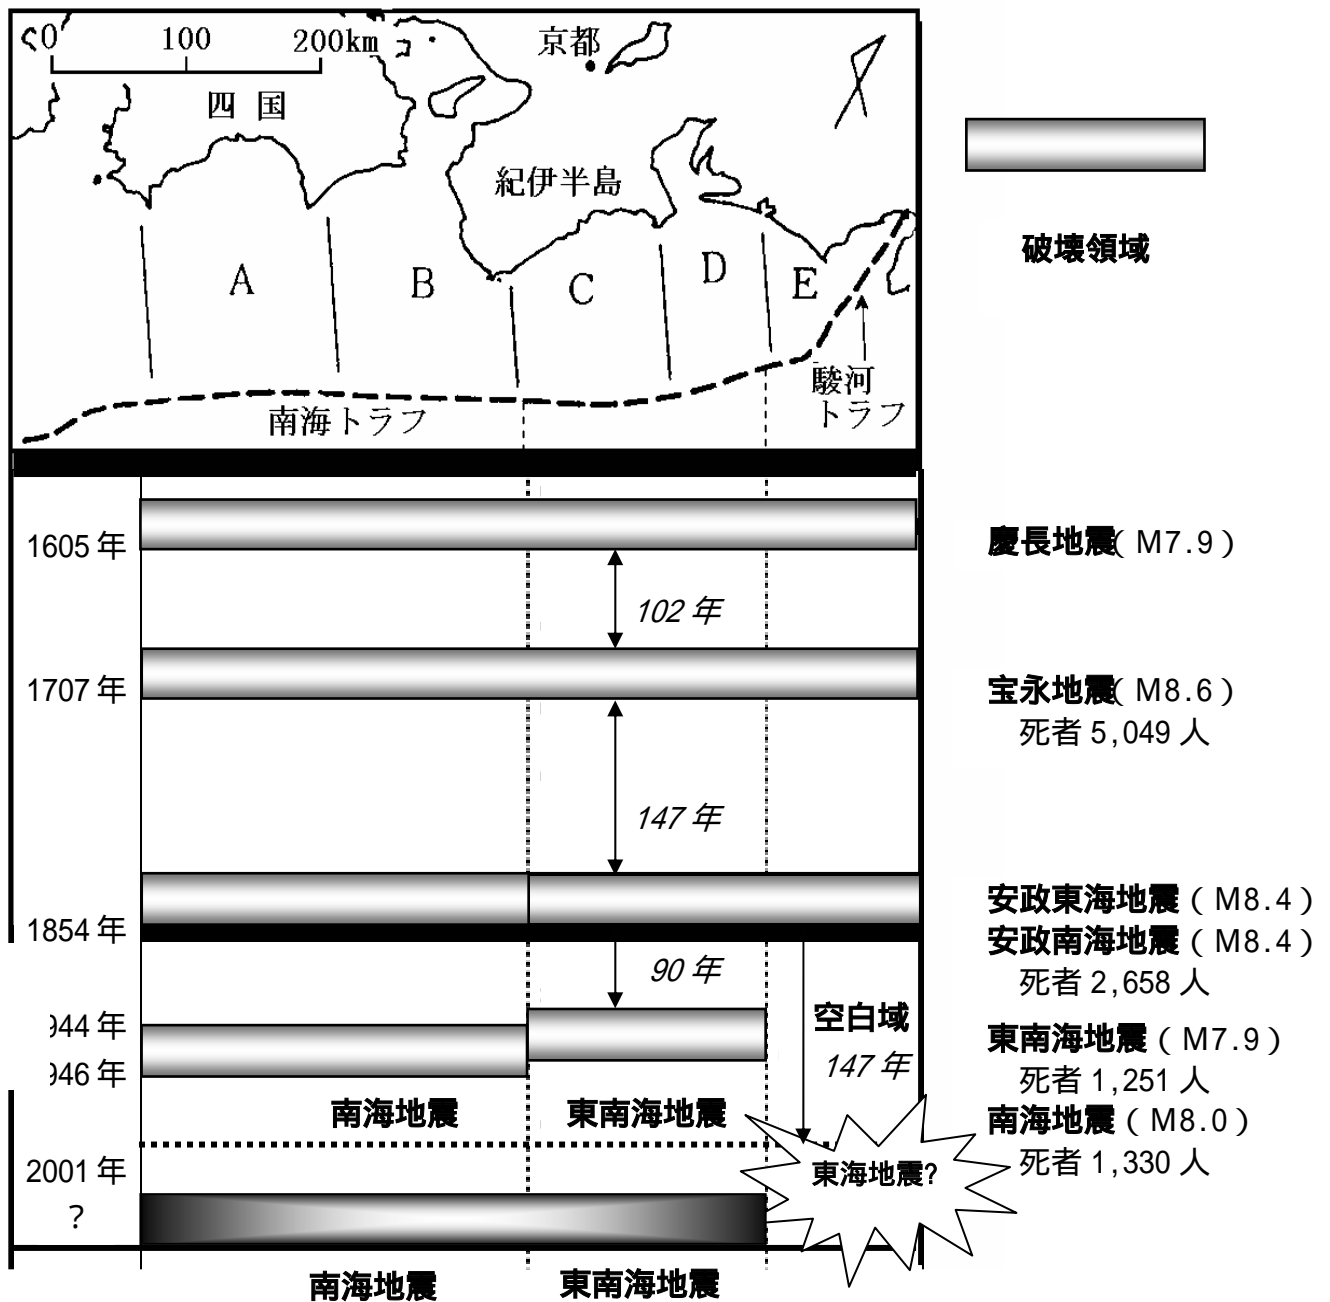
0 100 200km
京都
四国
紀伊半島
A B C D E
駿河トラフ
南海トラフ

破壊領域

1605年
慶長地震(M7.9)
102年
1707年
宝永地震(M8.6)
死者5,049人
147年
1854年
安政東海地震(M8.4)
安政南海地震(M8.4)
死者2,658人
90年
空白域
147年
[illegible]44年
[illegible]46年
東南海地震(M7.9)
死者1,251人
南海地震(M8.0)
死者1,330人
南海地震
東南海地震
2001年
?
東海地震?
南海地震
東南海地震